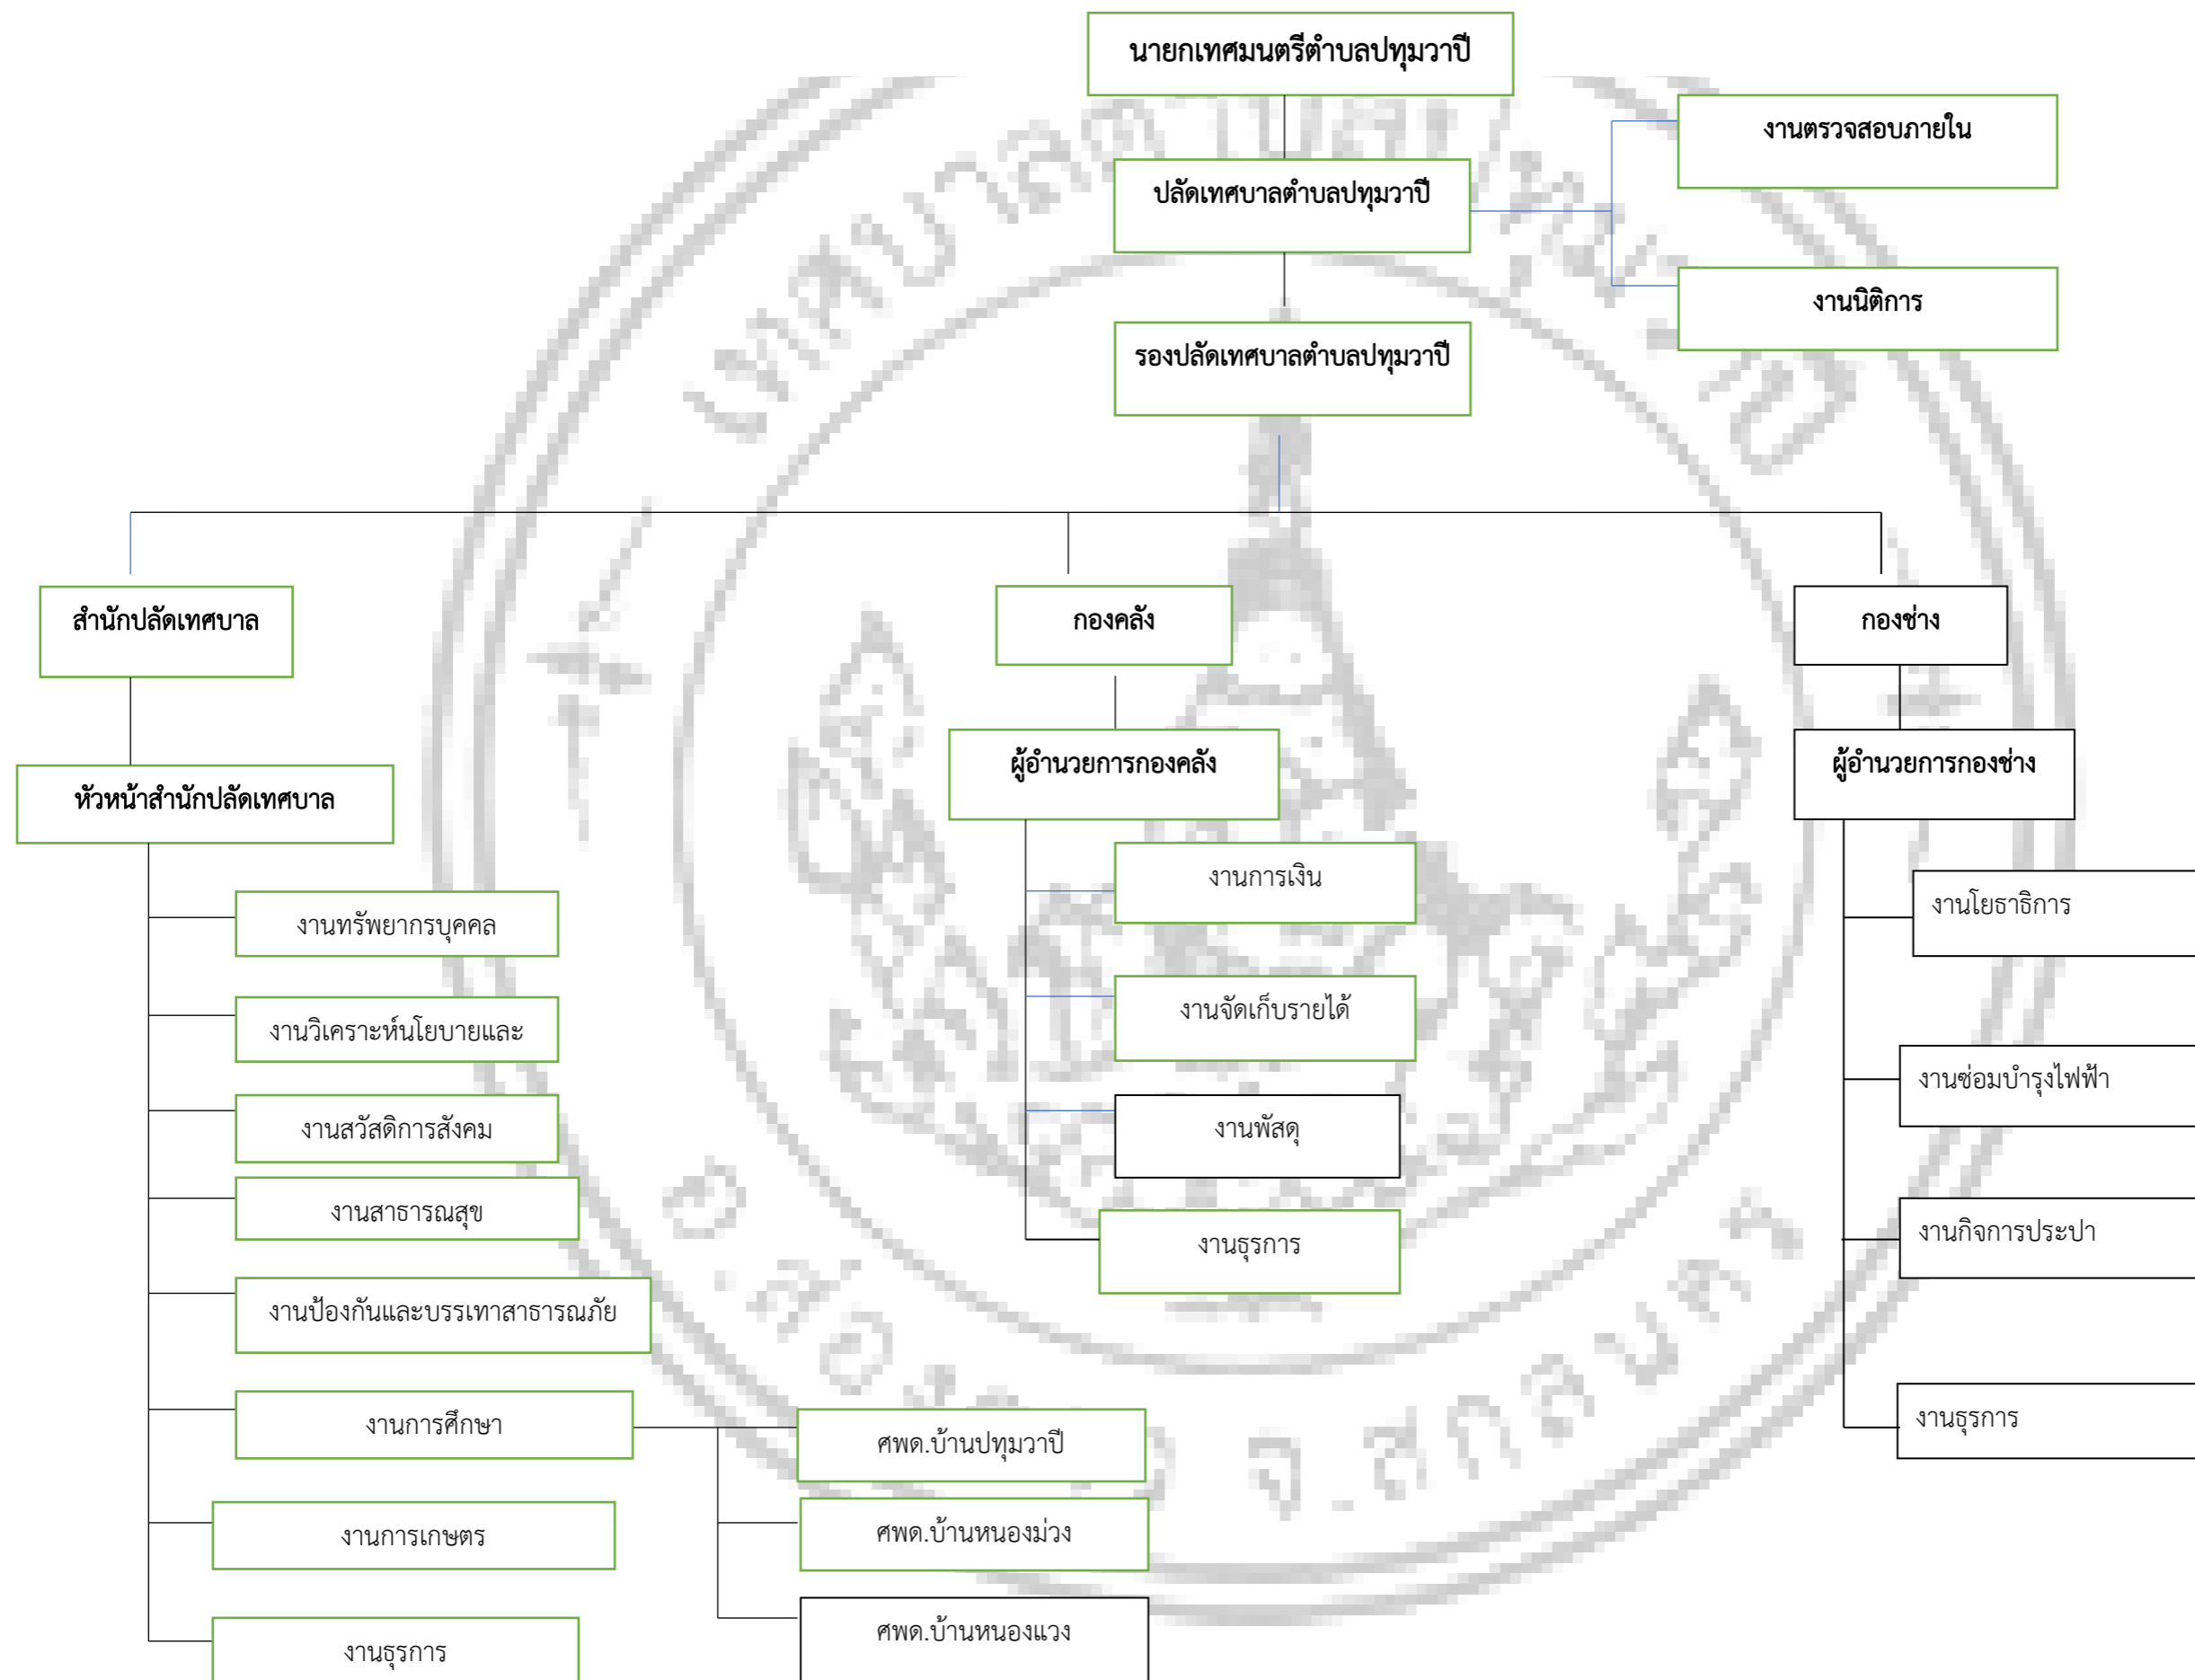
นายกเทศมนตรีตำบลปทุมวาปี

ปลัดเทศบาลตำบลปทุมวาปี

งานตรวจสอบภายใน

งานนิติการ

รองปลัดเทศบาลตำบลปทุมวาปี

สำนักปลัดเทศบาล

หัวหน้าสำนักปลัดเทศบาล

งานทรัพยากรบุคคล

งานวิเคราะห์นโยบายและ

งานสวัสดิการสังคม

งานสาธารณสุข

งานป้องกันและบรรเทาสาธารณภัย

งานการศึกษา

ศพด.บ้านปทุมวาปี

ศพด.บ้านหนองม่วง

ศพด.บ้านหนองแวง

งานการเกษตร

งานธุรการ

กองคลัง

ผู้อำนวยการกองคลัง

งานการเงิน

งานจัดเก็บรายได้

งานพัสดุ

งานธุรการ

กองช่าง

ผู้อำนวยการกองช่าง

งานโยธาธิการ

งานซ่อมบำรุงไฟฟ้า

งานกิจการประปา

งานธุรการ